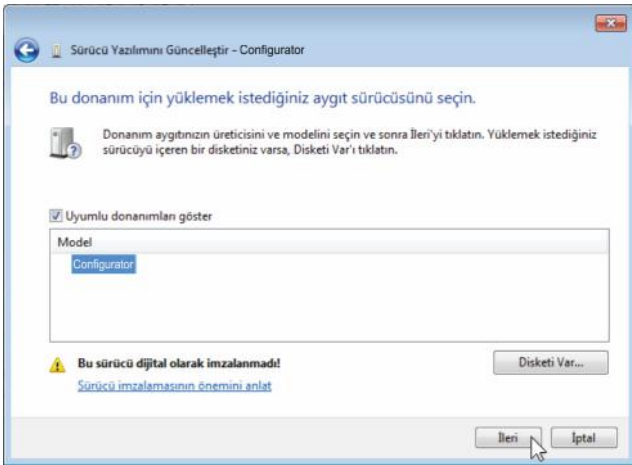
Sürücü Yazılımını Güncelleştir - Configurator

Bu donanım için yüklemek istediğiniz aygıt sürücüsünü seçin.

Donanım aygıtınızın üreticisini ve modelini seçin ve sonra İleri'yi tıklatın. Yüklemek istediğiniz sürücüyü içeren bir disketiniz varsa, Disketi Var'ı tıklatın.

Uyumlu donanımları göster

Model

Configurator

Bu sürücü dijital olarak imzalanmadı!

Sürücü imzalamasının önemini anlat

Disketi Var...

İleri

İptal